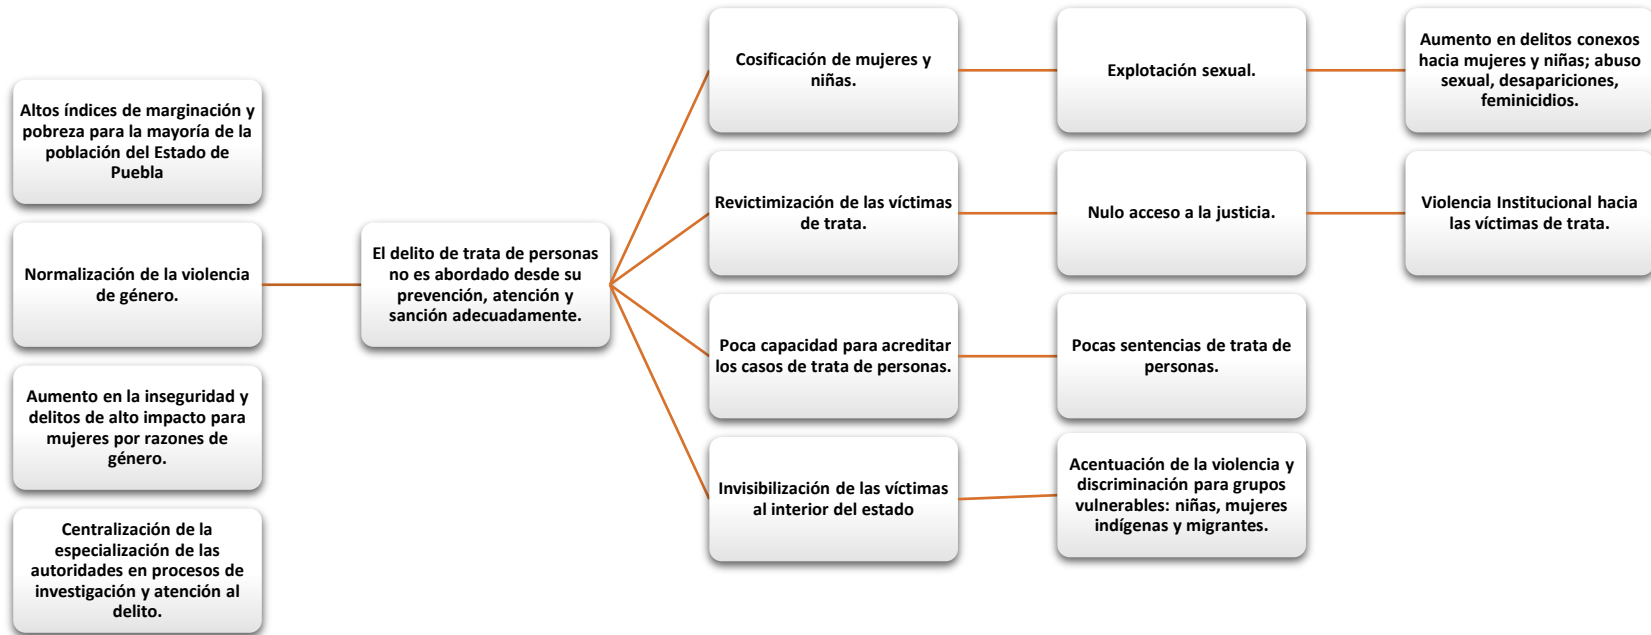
Altos índices de marginación y pobreza para la mayoría de la población del Estado de Puebla

Normalización de la violencia de género.

Aumento en la inseguridad y delitos de alto impacto para mujeres por razones de género.

Centralización de la especialización de las autoridades en procesos de investigación y atención al delito.

El delito de trata de personas no es abordado desde su prevención, atención y sanción adecuadamente.

Cosificación de mujeres y niñas.

Explotación sexual.

Aumento en delitos conexos hacia mujeres y niñas; abuso sexual, desapariciones, feminicidios.

Revictimización de las víctimas de trata.

Nulo acceso a la justicia.

Violencia Institucional hacia las víctimas de trata.

Poca capacidad para acreditar los casos de trata de personas.

Pocas sentencias de trata de personas.

Invisibilización de las víctimas al interior del estado

Acentuación de la violencia y discriminación para grupos vulnerables: niñas, mujeres indígenas y migrantes.